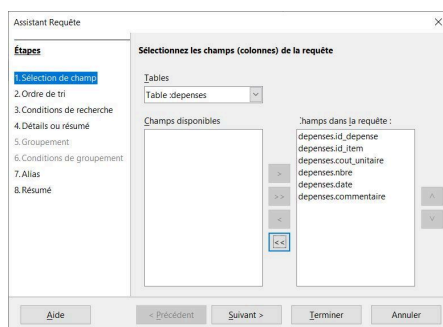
Assistant Requête

Étapes

1. Sélection de champ
2. Ordre de tri
3. Conditions de recherche
4. Détails ou résumé
5. Groupement
6. Conditions de groupement
7. Alias
8. Résumé

Sélectionnez les champs (colonnes) de la requête

Tables

Table :depenses

Champs disponibles

:hamps dans la requête :

depenses.id_depense
depenses.id_item
depenses.cout_unitaire
depenses.nbre
depenses.date
depenses.commentaire

>
>>
<
<<

^
v

Aide
< Précédent
Suivant >
Terminer
Annuler